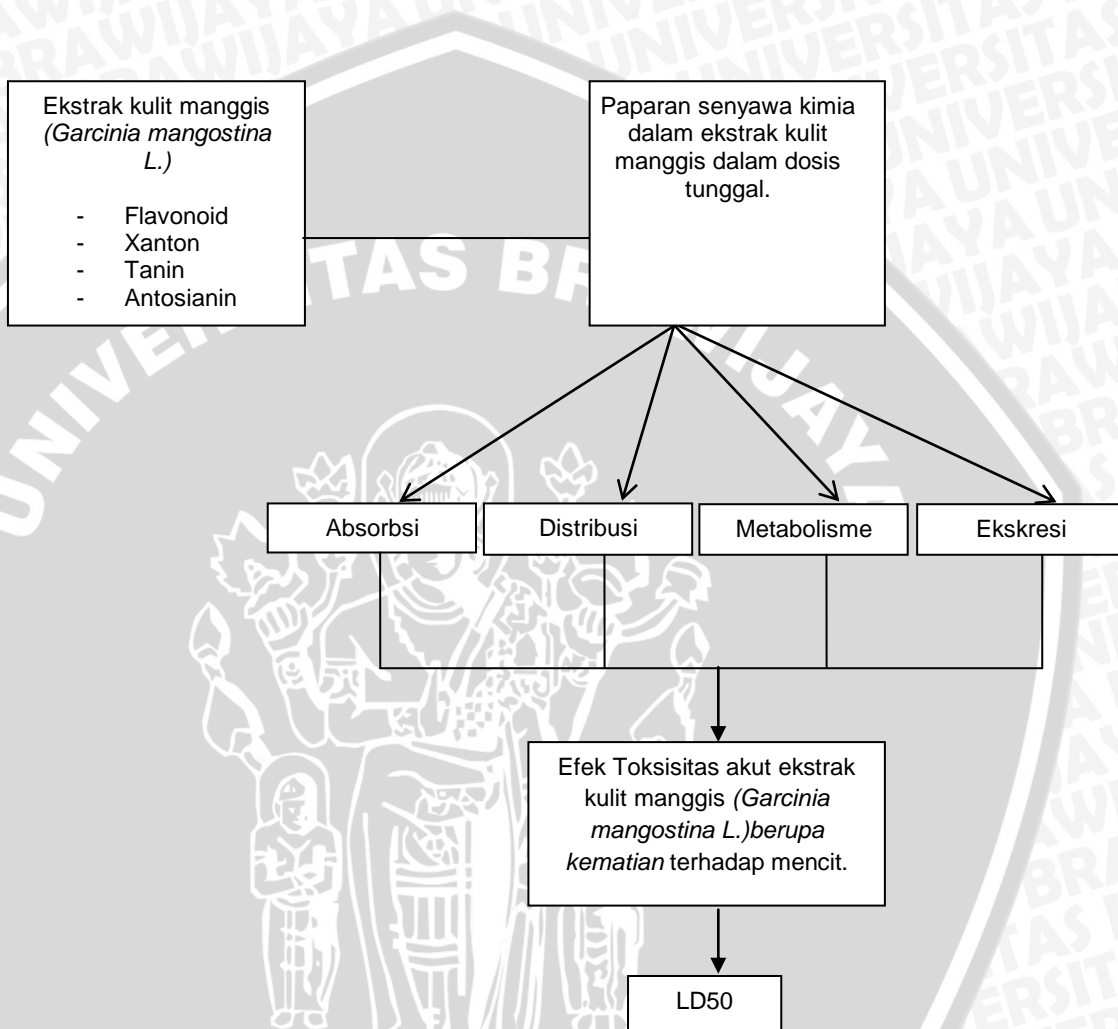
Ekstrak kulit manggis (Garcinia mangostina L.)

- Flavonoid
- Xanton
- Tanin
- Antosianin

Paparan senyawa kimia dalam ekstrak kulit manggis dalam dosis tunggal.

Absorbsi

Distribusi

Metabolisme

Ekskresi

Efek Toksisitas akut ekstrak kulit manggis (Garcinia mangostina L.)berupa kematian terhadap mencit.

LD50